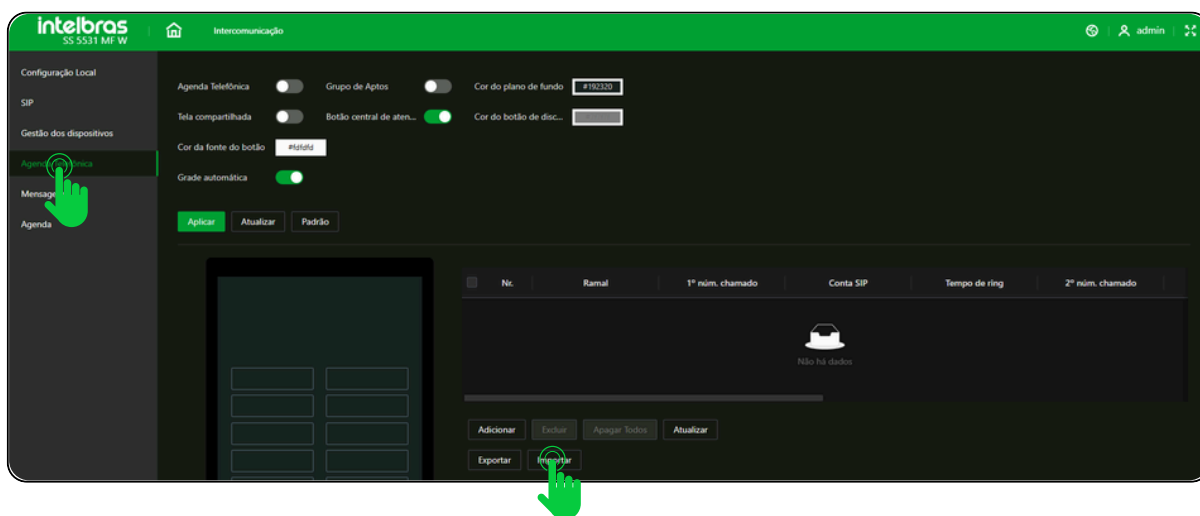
intelbras
SS 5531 MF W

Intercomunicação

admin

Configuração Local
SIP
Gestão dos dispositivos
Agenda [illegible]ônica
Mensage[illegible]
Agenda

Agenda Telefônica
Grupo de Aptos
Cor do plano de fundo #192320
Tela compartilhada
Botão central de aten...
Cor do botão de disc...
Cor da fonte do botão #fdfdfd
Grade automática

Aplicar Atualizar Padrão

| Nr. | Ramal | 1º núm. chamado | Conta SIP | Tempo de ring | 2º núm. chamado |
|---|---|---|---|---|---|

Não há dados

Adicionar Excluir Apagar Todos Atualizar
Exportar Im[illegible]rtar